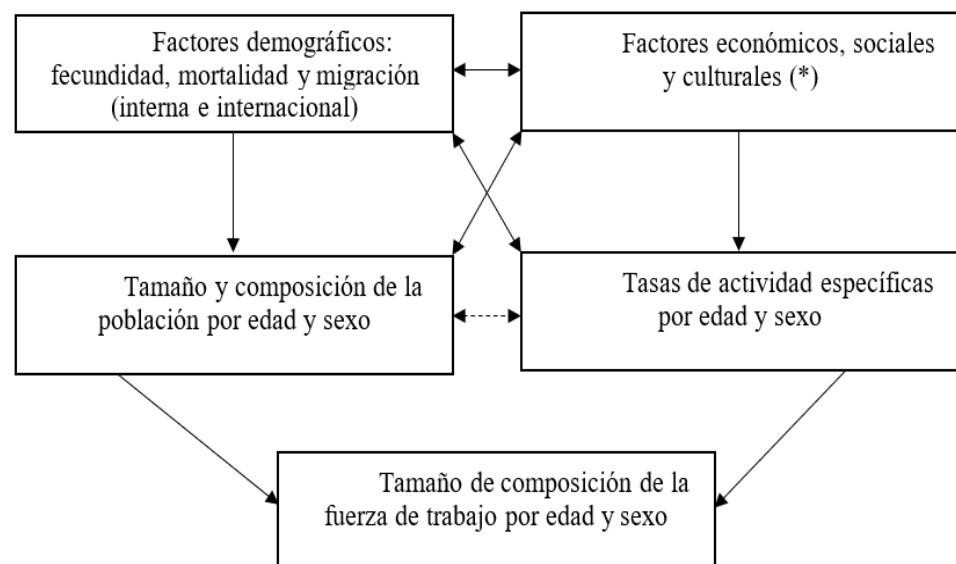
Factores demográficos: fecundidad, mortalidad y migración (interna e internacional)

Factores económicos, sociales y culturales (*)

Tamaño y composición de la población por edad y sexo

Tasas de actividad específicas por edad y sexo

Tamaño de composición de la fuerza de trabajo por edad y sexo